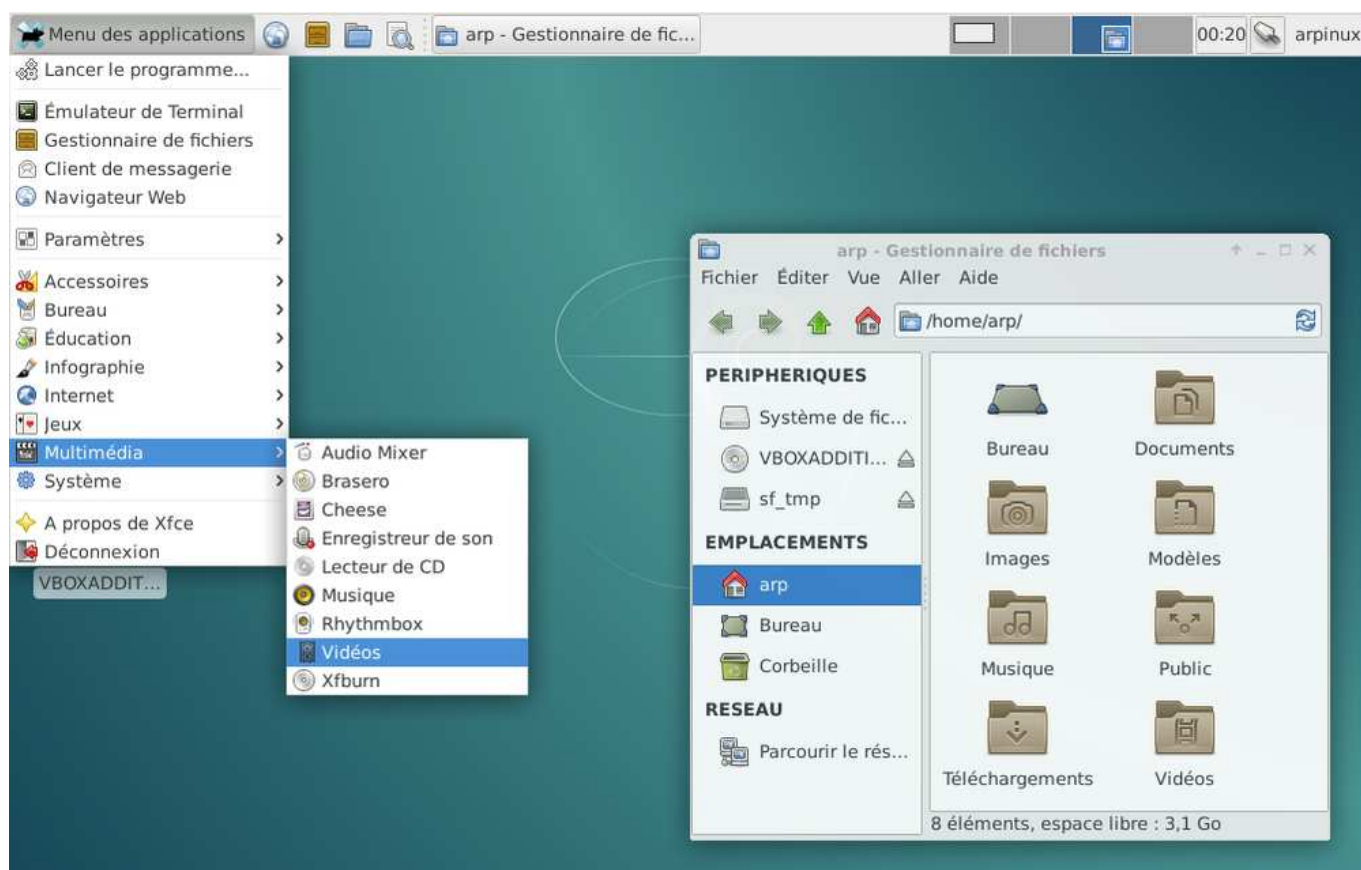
Menu des applications
arp - Gestionnaire de fic...
00:20
arpinux

Lancer le programme...
Émulateur de Terminal
Gestionnaire de fichiers
Client de messagerie
Navigateur Web
Paramètres
Accessoires
Bureau
Éducation
Infographie
Internet
Jeux
Multimédia
Système
A propos de Xfce
Déconnexion

Audio Mixer
Brasero
Cheese
Enregistreur de son
Lecteur de CD
Musique
Rhythmbox
Vidéos
Xfburn

VBOXADDIT...

arp - Gestionnaire de fichiers
Fichier Éditer Vue Aller Aide
/home/arp/
PERIPHERIQUES
Système de fic...
VBOXADDITI...
sf_tmp
EMPLACEMENTS
arp
Bureau
Corbeille
RESEAU
Parcourir le rés...

Bureau
Documents
Images
Modèles
Musique
Public
Téléchargements
Vidéos

8 éléments, espace libre : 3,1 Go